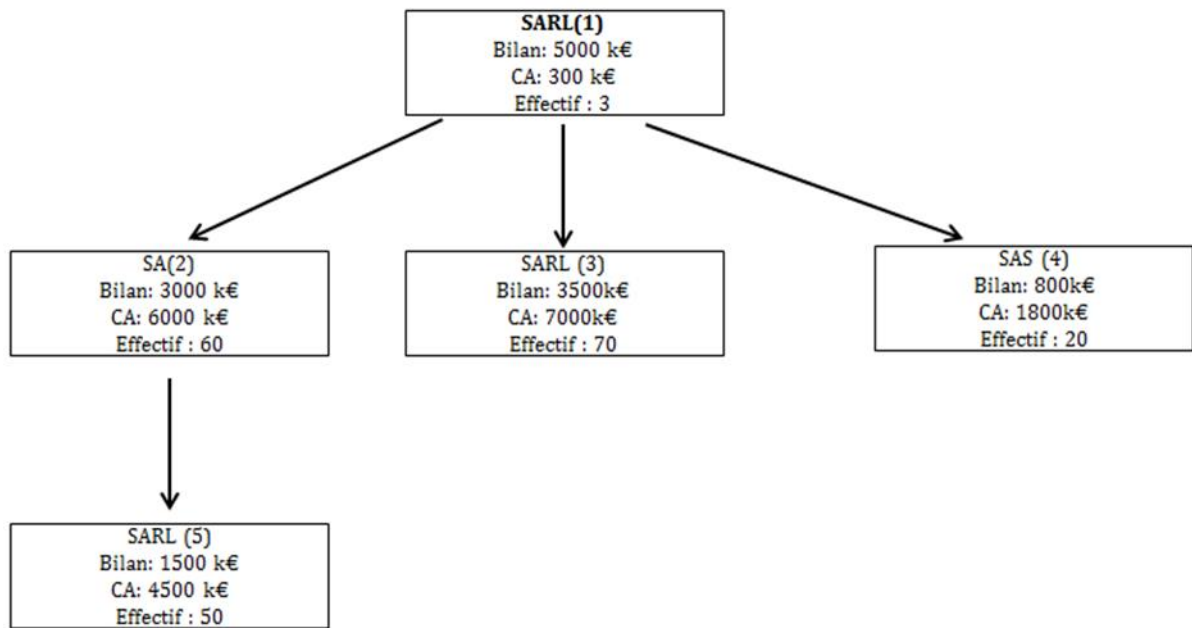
SARL(1)
Bilan: 5000 k€
CA: 300 k€
Effectif : 3

SA(2)
Bilan: 3000 k€
CA: 6000 k€
Effectif : 60

SARL (3)
Bilan: 3500k€
CA: 7000k€
Effectif : 70

SAS (4)
Bilan: 800k€
CA: 1800k€
Effectif : 20

SARL (5)
Bilan: 1500 k€
CA: 4500 k€
Effectif : 50